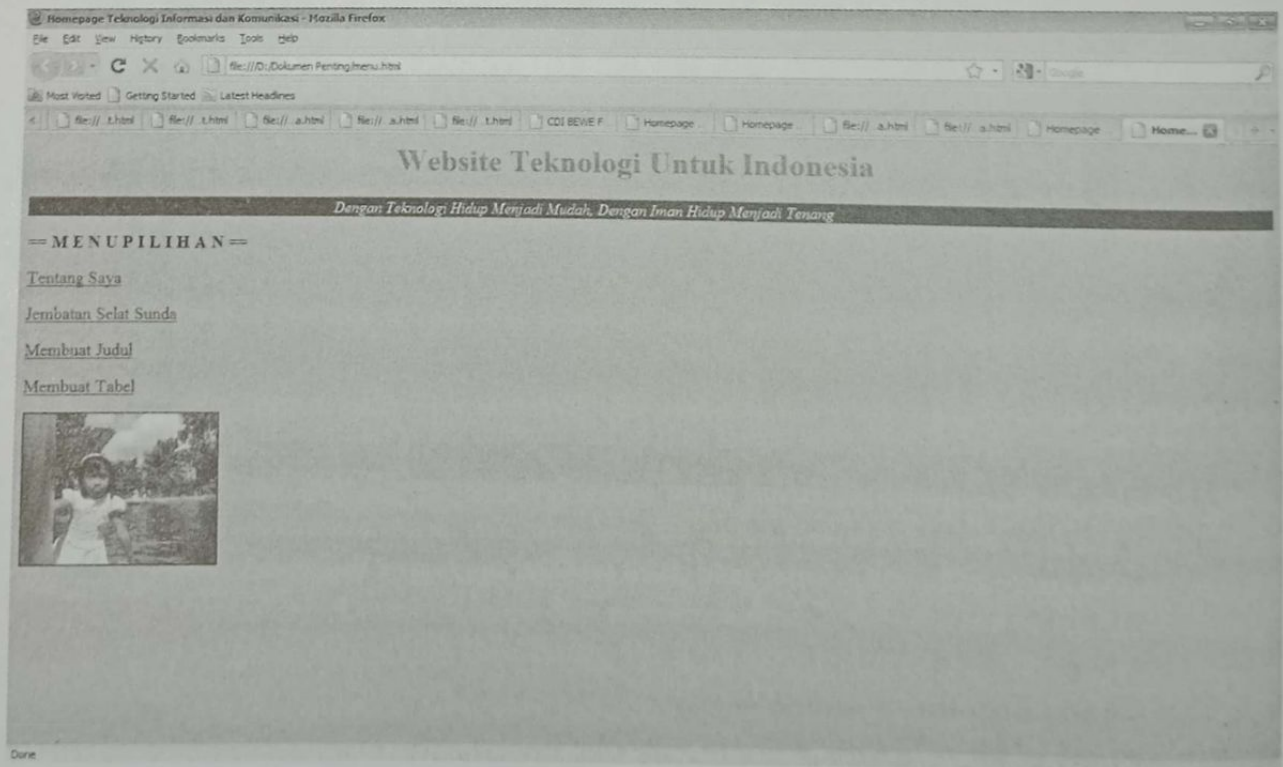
Homepage Teknologi Informasi dan Komunikasi - Mozilla Firefox

File Edit View History Bookmarks Tools Help

file:///D:/Dokumen Penting/menu.html

Google

Most Visited Getting Started Latest Headlines

file:// ...t.html | file:// ...t.html | file:// ...a.html | file:// ...a.html | file:// ...t.html | CDI BEWE F | Homepage ... | Homepage ... | file:// ...a.html | file:// ...a.html | Homepage | Home...

Website Teknologi Untuk Indonesia

Dengan Teknologi Hidup Menjadi Mudah, Dengan Iman Hidup Menjadi Tenang

==MENUPILIHAN==

Tentang Saya

Jembatan Selat Sunda

Membuat Judul

Membuat Tabel

Done